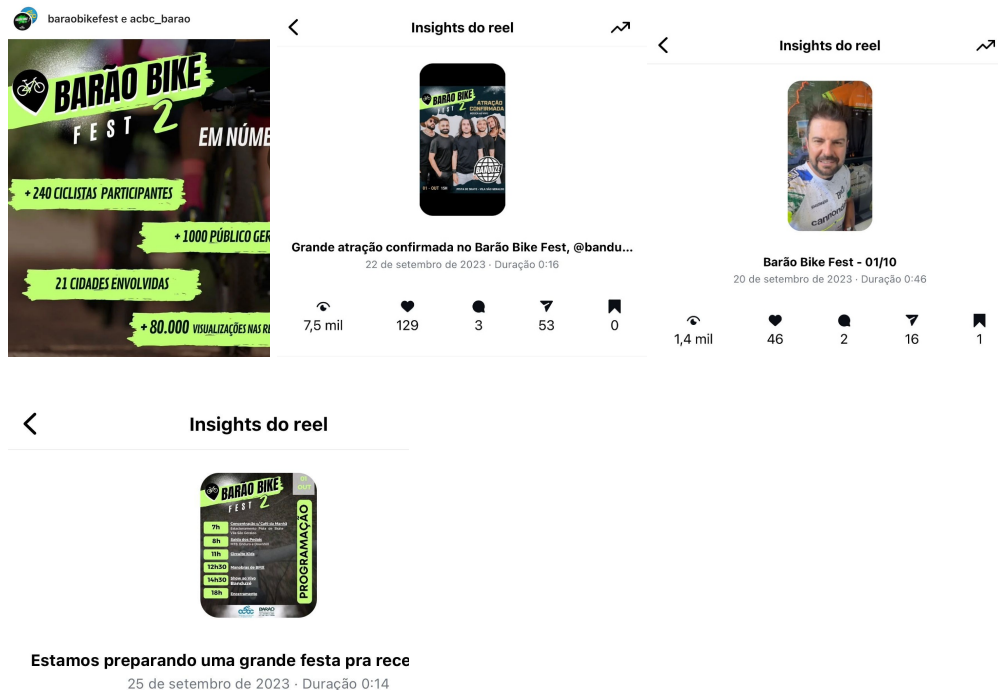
baraobikefest e acbc_barao

BARÃO BIKE FEST 2

EM NÚME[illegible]

+ 240 CICLISTAS PARTICIPANTES

+ 1000 PÚBLICO GER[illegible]

21 CIDADES ENVOLVIDAS

+ 80.000 VISUALIZAÇÕES NAS RE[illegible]

Insights do reel

BARÃO BIKE FEST 2 ATRAÇÃO CONFIRMADA BANDUZE

Grande atração confirmada no Barão Bike Fest, @bandu...
22 de setembro de 2023 · Duração 0:16

7,5 mil | 129 | 3 | 53 | 0

Insights do reel

Barão Bike Fest - 01/10
20 de setembro de 2023 · Duração 0:46

1,4 mil | 46 | 2 | 16 | 1

Insights do reel

BARÃO BIKE FEST 2
01 OUT
PROGRAMAÇÃO
7h
8h
11h
12h30
14h30
18h

Estamos preparando uma grande festa pra rece
25 de setembro de 2023 · Duração 0:14